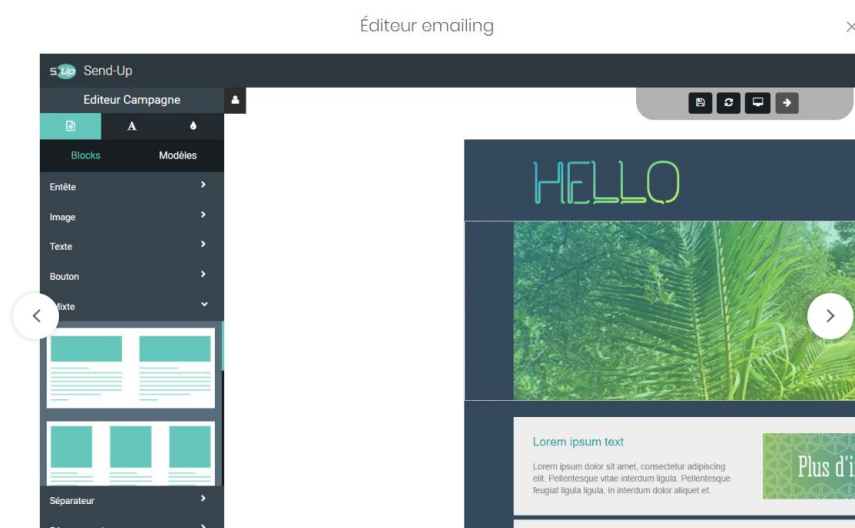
Éditeur emailing

×

S Up Send-Up

Editeur Campagne

A

Blocks

Modèles

Entête

Image

Texte

Bouton

Mixte

Séparateur

HELLO

Lorem ipsum text

Lorem ipsum dolor sit amet, consectetur adipiscing elit. Pellentesque vitae interdum ligula. Pellentesque feugiat ligula ligula, in interdum dolor aliquet et.

Plus d'i